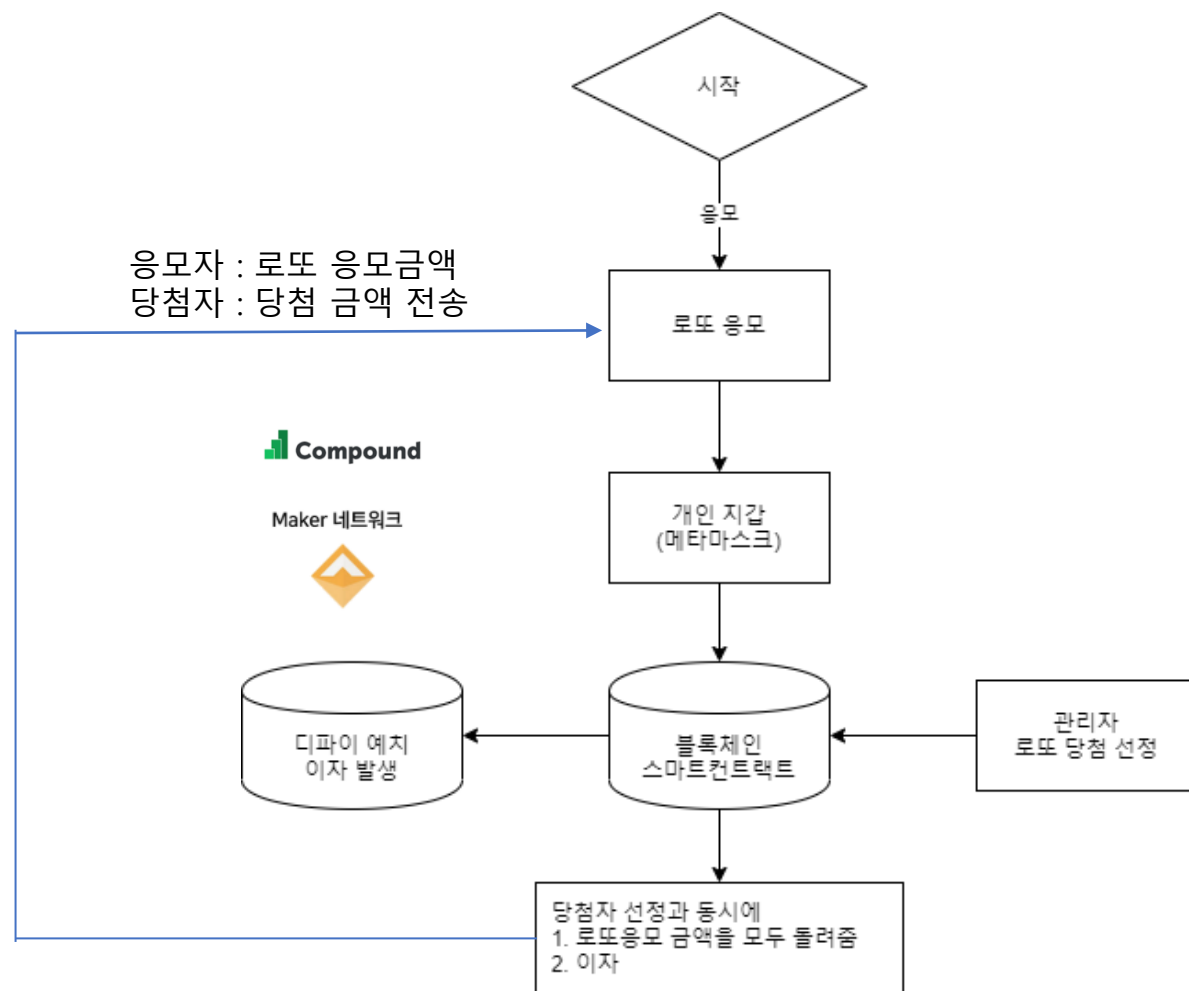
시작

응모

응모자 : 로또 응모금액
당첨자 : 당첨 금액 전송

로또 응모

Compound

Maker 네트워크

개인 지갑
(메타마스크)

디파이 예치
이자 발생

블록체인
스마트컨트랙트

관리자
로또 당첨 선정

당첨자 선정과 동시에
1. 로또응모 금액을 모두 돌려줌
2. 이자